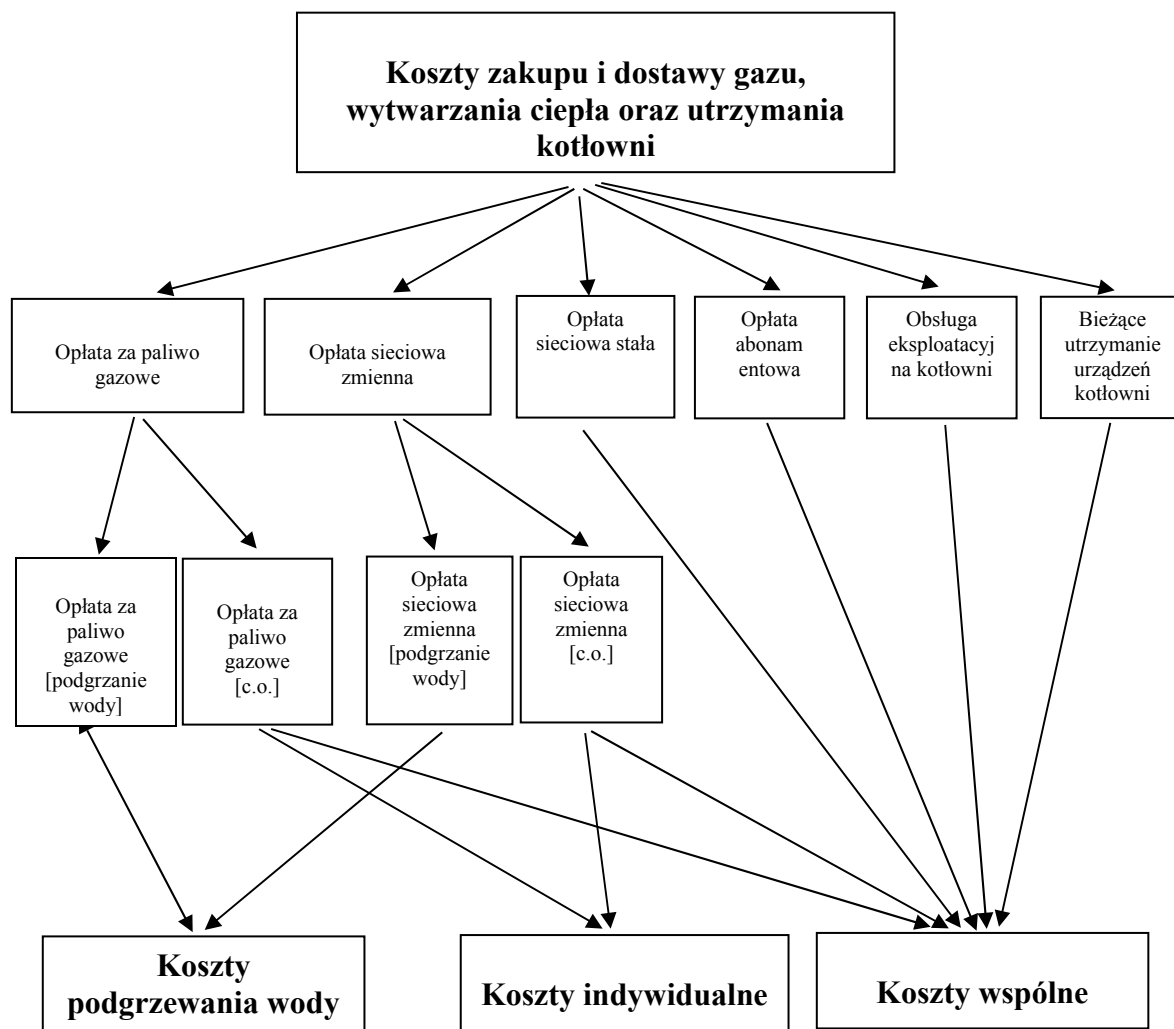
Koszty zakupu i dostawy gazu, wytwarzania ciepła oraz utrzymania kotłowni

Opłata za paliwo gazowe

Opłata sieciowa zmienna

Opłata sieciowa stała

Opłata abonam entowa

Obsługa eksploatacyj na kotłowni

Bieżące utrzymanie urządzeń kotłowni

Opłata za paliwo gazowe [podgrzanie wody]

Opłata za paliwo gazowe [c.o.]

Opłata sieciowa zmienna [podgrzanie wody]

Opłata sieciowa zmienna [c.o.]

Koszty podgrzewania wody

Koszty indywidualne

Koszty wspólne